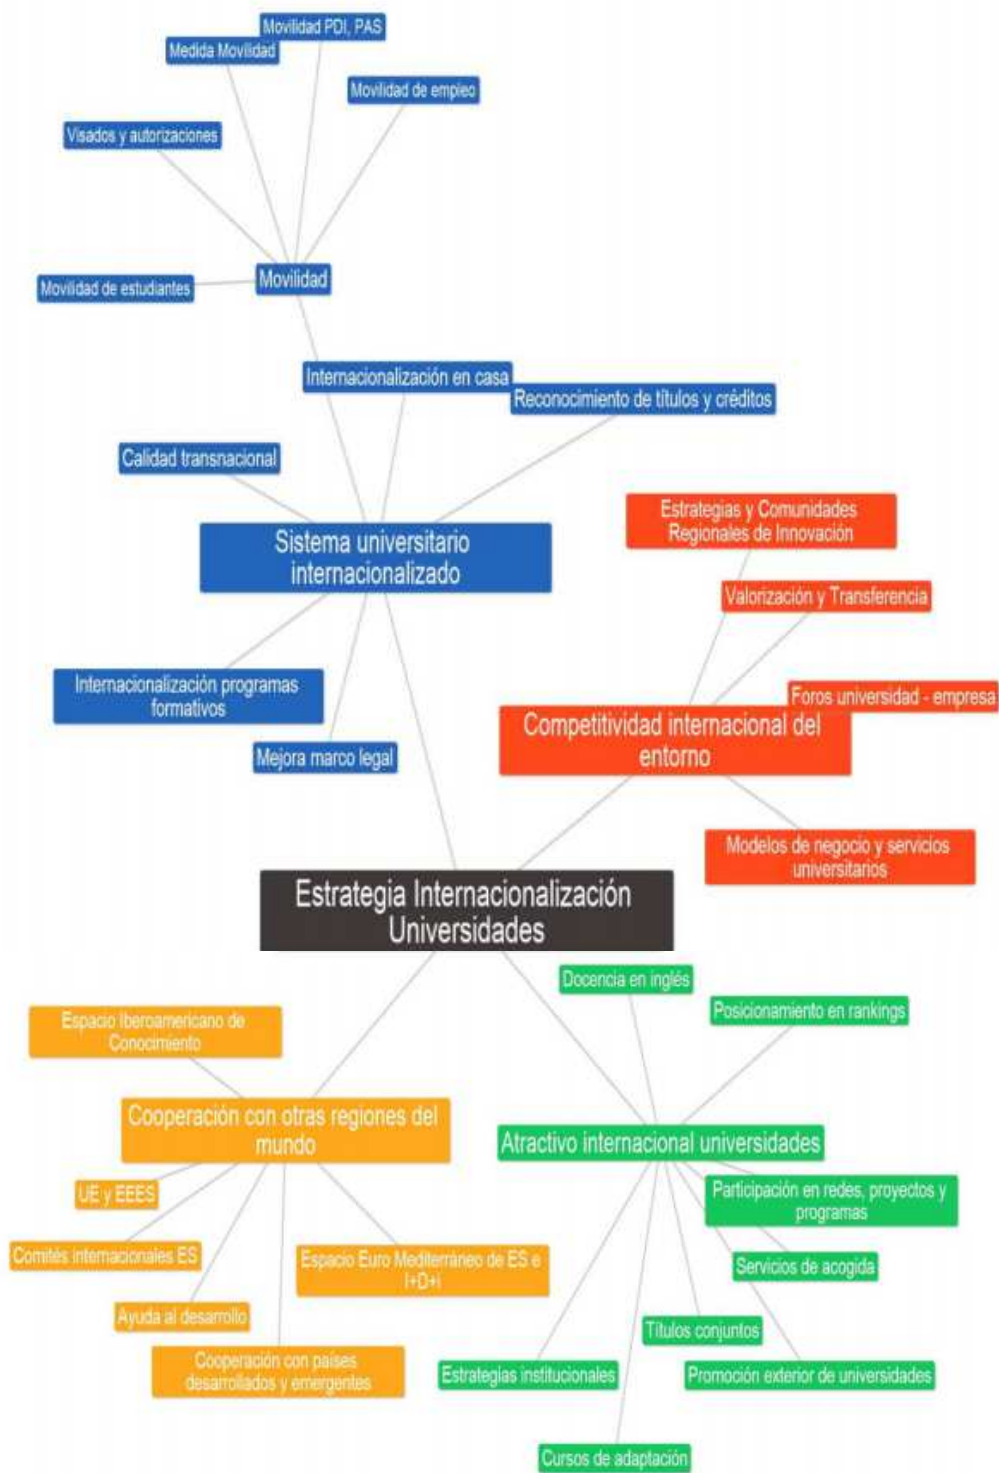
Movilidad PDI, PAS

Medida Movilidad

Movilidad de empleo

Visados y autorizaciones

Movilidad de estudiantes

Movilidad

Internacionalización en casa

Reconocimiento de títulos y créditos

Calidad transnacional

Sistema universitario internacionalizado

Estrategias y Comunidades Regionales de Innovación

Valorización y Transferencia

Foros universidad - empresa

Internacionalización programas formativos

Mejora marco legal

Competitividad internacional del entorno

Modelos de negocio y servicios universitarios

Estrategia Internacionalización Universidades

Docencia en inglés

Posicionamiento en rankings

Espacio Iberoamericano de Conocimiento

Cooperación con otras regiones del mundo

Atractivo internacional universidades

UE y EEES

Participación en redes, proyectos y programas

Comités internacionales ES

Espacio Euro Mediterráneo de ES e I+D+i

Servicios de acogida

Ayuda al desarrollo

Títulos conjuntos

Cooperación con países desarrollados y emergentes

Estrategias institucionales

Promoción exterior de universidades

Cursos de adaptación